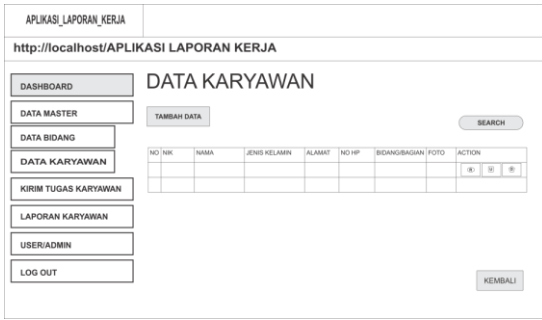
APLIKASI_LAPORAN_KERJA

http://localhost/APLIKASI LAPORAN KERJA

DASHBOARD

DATA MASTER

DATA BIDANG

DATA KARYAWAN

KIRIM TUGAS KARYAWAN

LAPORAN KARYAWAN

USER/ADMIN

LOG OUT

DATA KARYAWAN

TAMBAH DATA

SEARCH

| NO | NIK | NAMA | JENIS KELAMIN | ALAMAT | NO HP | BIDANG/BAGIAN | FOTO | ACTION |
|---|---|---|---|---|---|---|---|---|
| | | | | | | | | |
| | | | | | | | | |

KEMBALI